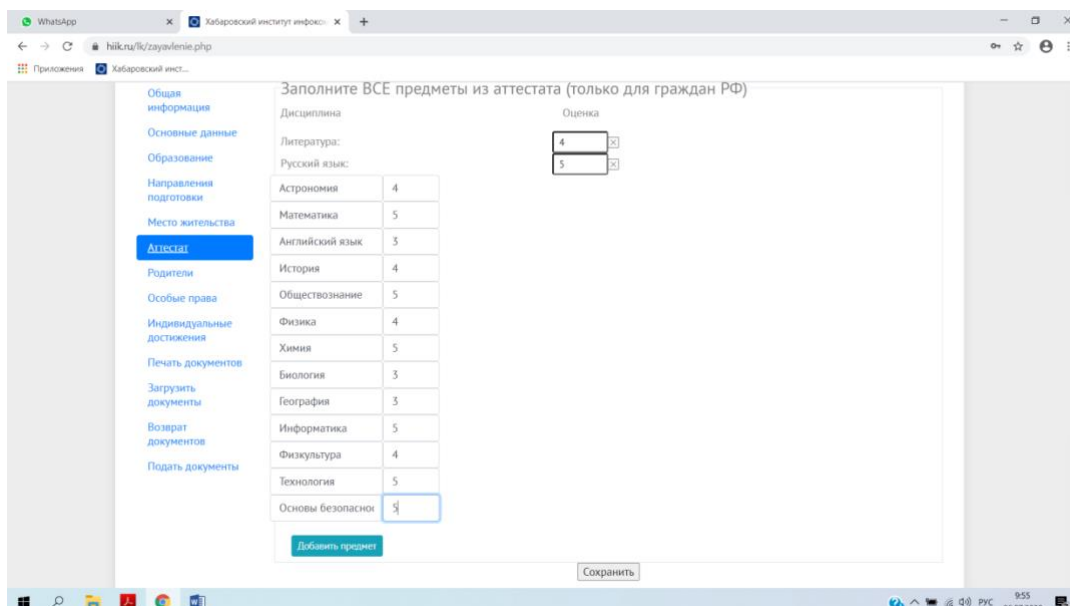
WhatsApp
Хабаровский институт инфоко
hiik.ru/lk/zayavlenie.php
Приложения
Хабаровский инст...

Общая информация
Основные данные
Образование
Направления подготовки
Место жительства
Аттестат
Родители
Особые права
Индивидуальные достижения
Печать документов
Загрузить документы
Возврат документов
Подать документы

Заполните ВСЕ предметы из аттестата (только для граждан РФ)

Дисциплина
Оценка
Литература: 4
Русский язык: 5

| Астрономия | 4 |
|---|---|
| Математика | 5 |
| Английский язык | 3 |
| История | 4 |
| Обществознание | 5 |
| Физика | 4 |
| Химия | 5 |
| Биология | 3 |
| География | 3 |
| Информатика | 5 |
| Физкультура | 4 |
| Технология | 5 |
| Основы безопаснос | 5 |

Добавить предмет

Сохранить

РУС 9:55